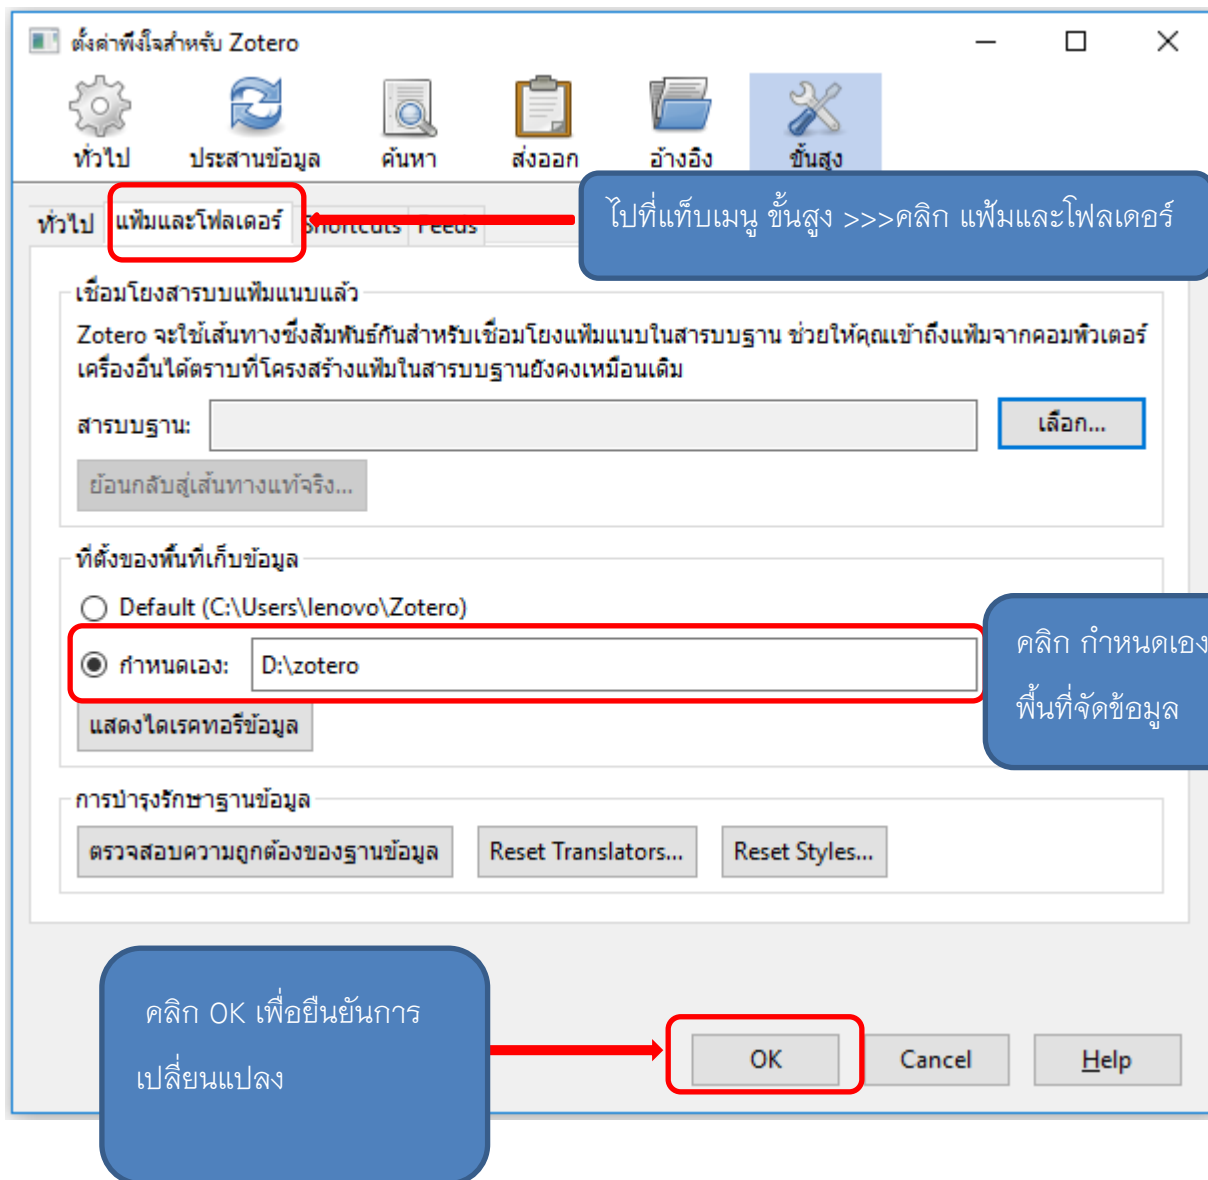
ตั้งค่าพึงใจสำหรับ Zotero

ทั่วไป ประสานข้อมูล ค้นหา ส่งออก อ้างอิง ขั้นสูง

ทั่วไป แฟ้มและโฟลเดอร์ Shortcuts Feeds

ไปที่แท็บเมนู ขั้นสูง >>>คลิก แฟ้มและโฟลเดอร์

เชื่อมโยงสารบบแฟ้มแนบแล้ว

Zotero จะใช้เส้นทางซึ่งสัมพันธ์กันสำหรับเชื่อมโยงแฟ้มแนบในสารบบฐาน ช่วยให้คุณเข้าถึงแฟ้มจากคอมพิวเตอร์เครื่องอื่นได้ตราบที่โครงสร้างแฟ้มในสารบบฐานยังคงเหมือนเดิม

สารบบฐาน:

เลือก...

ย้อนกลับสู่เส้นทางแท้จริง...

ที่ตั้งของพื้นที่เก็บข้อมูล

Default (C:\Users\lenovo\Zotero)

กำหนดเอง: D:\zotero

แสดงไดเรคทอรีข้อมูล

คลิก กำหนดเอง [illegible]

พื้นที่จัดข้อมูล

การบำรุงรักษาฐานข้อมูล

ตรวจสอบความถูกต้องของฐานข้อมูล

Reset Translators...

Reset Styles...

คลิก OK เพื่อยืนยันการเปลี่ยนแปลง

OK

Cancel

Help